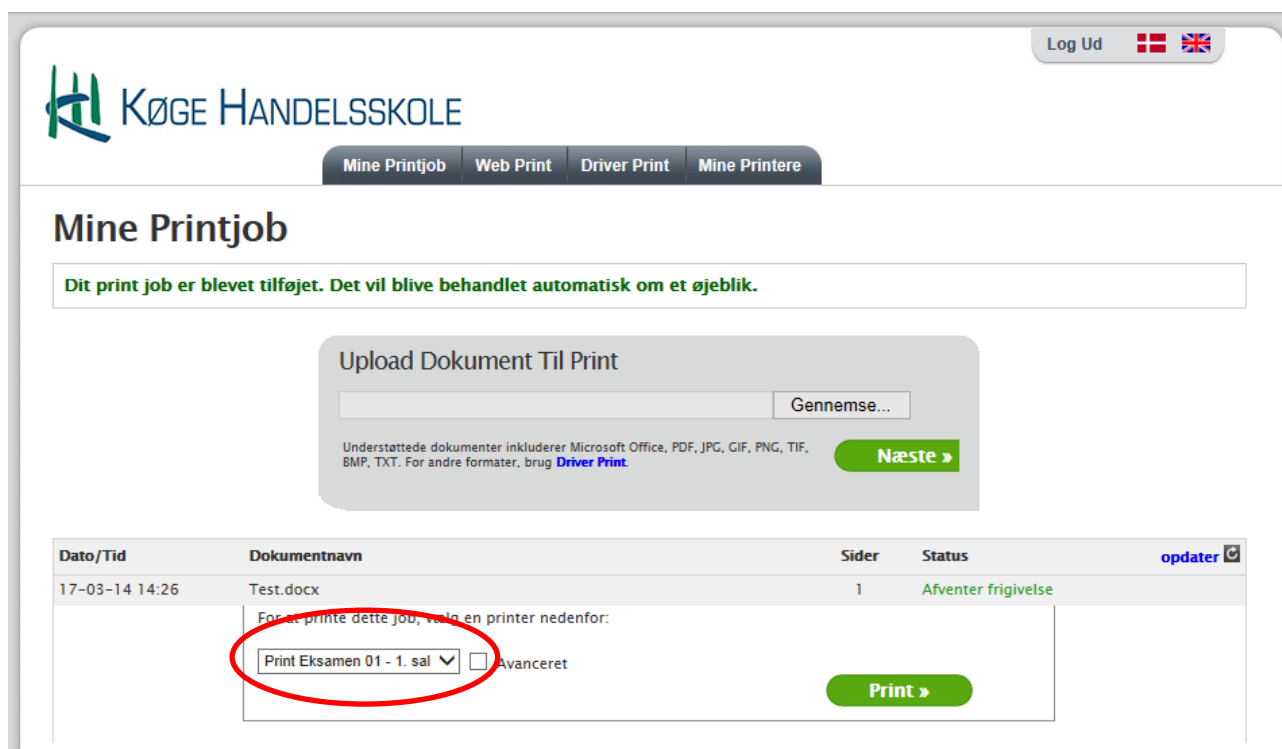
Log Ud

KØGE HANDELSSKOLE

Mine Printjob | Web Print | Driver Print | Mine Printere

Mine Printjob

Dit print job er blevet tilføjet. Det vil blive behandlet automatisk om et øjeblik.

Upload Dokument Til Print

Gennemse...

Understøttede dokumenter inkluderer Microsoft Office, PDF, JPG, GIF, PNG, TIF, BMP, TXT. For andre formater, brug Driver Print.

Næste »

| Dato/Tid | Dokumentnavn | Sider | Status | opdater |
|---|---|---|---|---|
| 17-03-14 14:26 | Test.docx | 1 | Afventer frigivelse | |

For at printe dette job, vælg en printer nedenfor:

Print Eksamen 01 - 1. sal

Avanceret

Print »